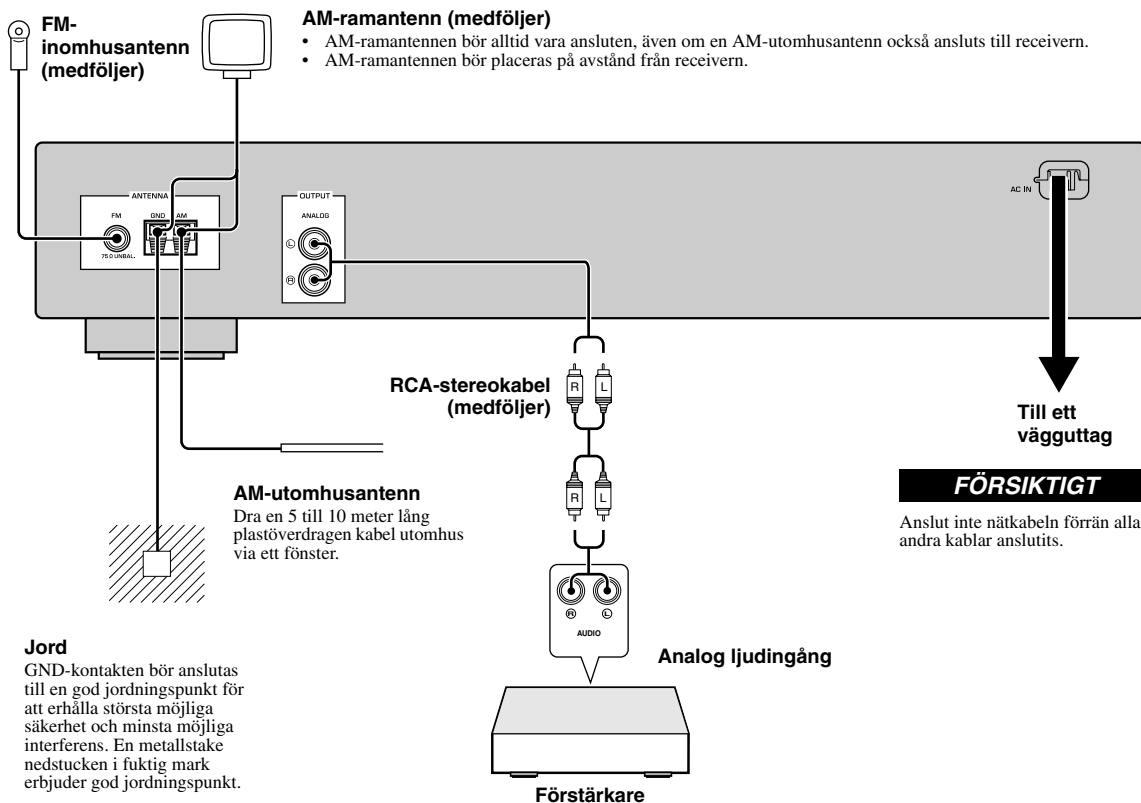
FM-inomhusantenn (medföljer)

AM-ramantenn (medföljer)
• AM-ramantennen bör alltid vara ansluten, även om en AM-utomhusantenn också ansluts till receivern.
• AM-ramantennen bör placeras på avstånd från receivern.

ANTENNA
FM
75 Ω UNBAL.
GND
AM

OUTPUT
ANALOG
L
R

AC IN

RCA-stereokabel (medföljer)

R L

R L

Till ett vägguttag

AM-utomhusantenn
Dra en 5 till 10 meter lång plastöverdragen kabel utomhus via ett fönster.

FÖRSIKTIGT
Anslut inte nätkabeln förrän alla andra kablar anslutits.

R L
AUDIO

Jord
GND-kontakten bör anslutas till en god jordningspunkt för att erhålla största möjliga säkerhet och minsta möjliga interferens. En metallstake nedstucken i fuktig mark erbjuder god jordningspunkt.

Analog ljudingång

Förstärkare